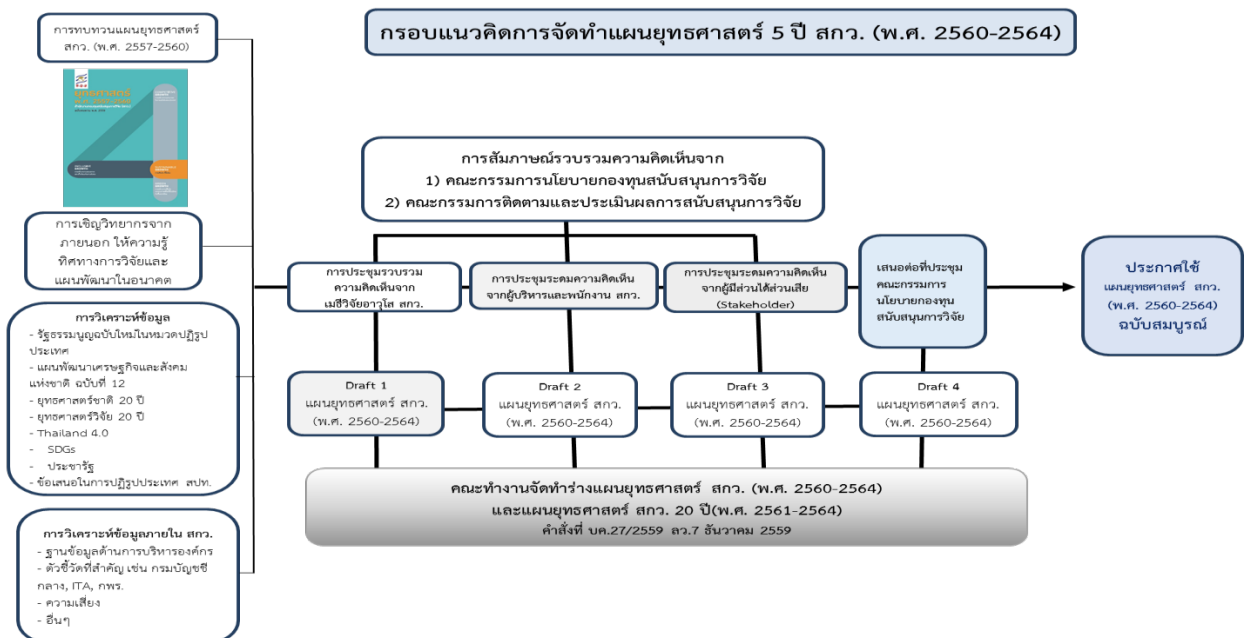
กรอบแนวคิดการจัดทำแผนยุทธศาสตร์ 5 ปี สกว. (พ.ศ. 2560-2564)

การทบทวนแผนยุทธศาสตร์ สกว. (พ.ศ. 2557-2560)

การเชิญวิทยากรจากภายนอก ให้ความรู้ทิศทางการวิจัยและแผนพัฒนาในอนาคต

การวิเคราะห์ข้อมูล
- รัฐธรรมนูญฉบับใหม่ในหมวดปฏิรูปประเทศ
- แผนพัฒนาเศรษฐกิจและสังคมแห่งชาติ ฉบับที่ 12
- ยุทธศาสตร์ชาติ 20 ปี
- ยุทธศาสตร์วิจัย 20 ปี
- Thailand 4.0
- SDGs
- ประชารัฐ
- ข้อเสนอในการปฏิรูปประเทศ สปท.

การวิเคราะห์ข้อมูลภายใน สกว.
- ฐานข้อมูลด้านการบริหารองค์กร
- ตัวชี้วัดที่สำคัญ เช่น กรมบัญชีกลาง, ITA, กพร.
- ความเสี่ยง
- อื่นๆ

การสัมภาษณ์รวบรวมความคิดเห็นจาก
1) คณะกรรมการนโยบายกองทุนสนับสนุนการวิจัย
2) คณะกรรมการติดตามและประเมินผลการสนับสนุนการวิจัย

การประชุมรวบรวมความคิดเห็นจากเมธีวิจัยอาวุโส สกว.

การประชุมระดมความคิดเห็นจากผู้บริหารและพนักงาน สกว.

การประชุมระดมความคิดเห็นจากผู้มีส่วนได้ส่วนเสีย (Stakeholder)

เสนอต่อที่ประชุมคณะกรรมการนโยบายกองทุนสนับสนุนการวิจัย

ประกาศใช้
แผนยุทธศาสตร์ สกว. (พ.ศ. 2560-2564)
ฉบับสมบูรณ์

Draft 1
แผนยุทธศาสตร์ สกว. (พ.ศ. 2560-2564)

Draft 2
แผนยุทธศาสตร์ สกว. (พ.ศ. 2560-2564)

Draft 3
แผนยุทธศาสตร์ สกว. (พ.ศ. 2560-2564)

Draft 4
แผนยุทธศาสตร์ สกว. (พ.ศ. 2560-2564)

คณะทำงานจัดทำร่างแผนยุทธศาสตร์ สกว. (พ.ศ. 2560-2564)
และแผนยุทธศาสตร์ สกว. 20 ปี(พ.ศ. 2561-2564)
คำสั่งที่ บค.27/2559 ลว.7 ธันวาคม 2559